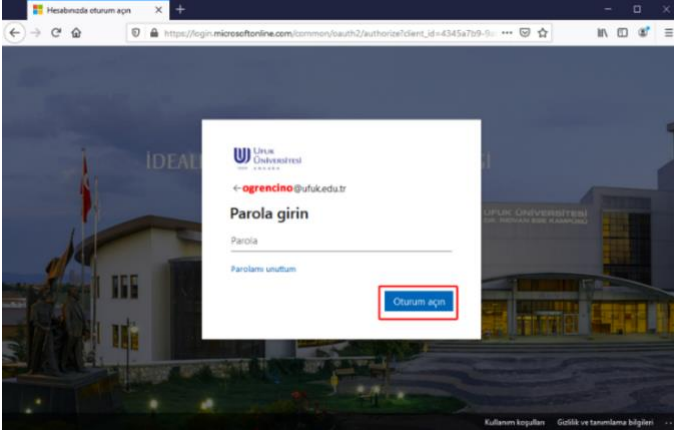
Hesabınızda oturum açın

https://login.microsoftonline.com/common/oauth2/authorize?client_id=4345a7b9-9a

UFUK ÜNİVERSİTESİ ANKARA

IDEAL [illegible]

UFUK ÜNİVERSİTESİ

← ogrencino@ufuk.edu.tr

Parola girin

Parola

Parolamı unuttum

Oturum açın

Kullanım koşulları Gizlilik ve tanımlama bilgileri ...